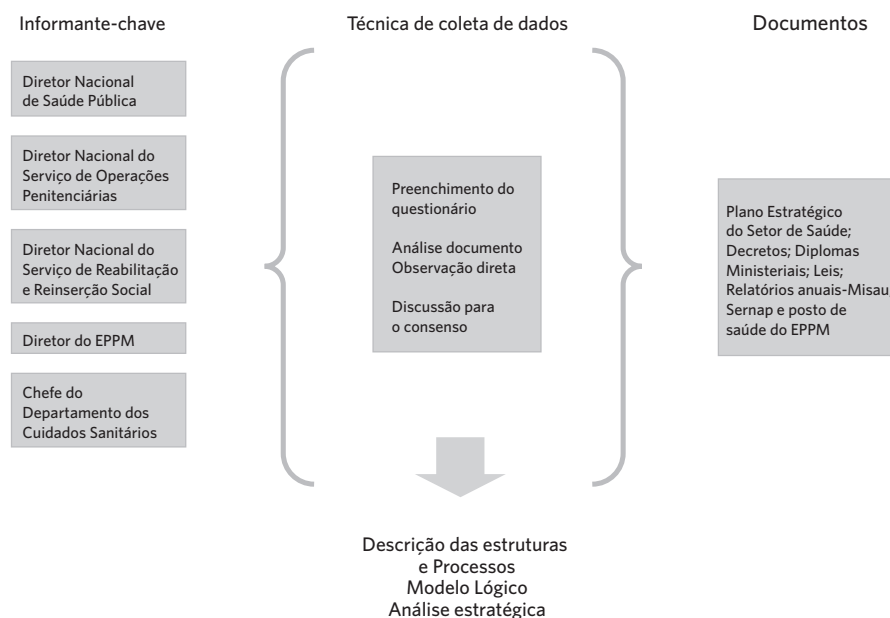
Informante-chave

Diretor Nacional de Saúde Pública

Diretor Nacional do Serviço de Operações Penitenciárias

Diretor Nacional do Serviço de Reabilitação e Reinserção Social

Diretor do EPPM

Chefe do Departamento dos Cuidados Sanitários

Técnica de coleta de dados

Preenchimento do questionário

Análise documento
Observação direta

Discussão para o consenso

Documentos

Plano Estratégico do Setor de Saúde; Decretos; Diplomas Ministeriais; Leis; Relatórios anuais-Misau Sernap e posto de saúde do EPPM

Descrição das estruturas
e Processos
Modelo Lógico
Análise estratégica